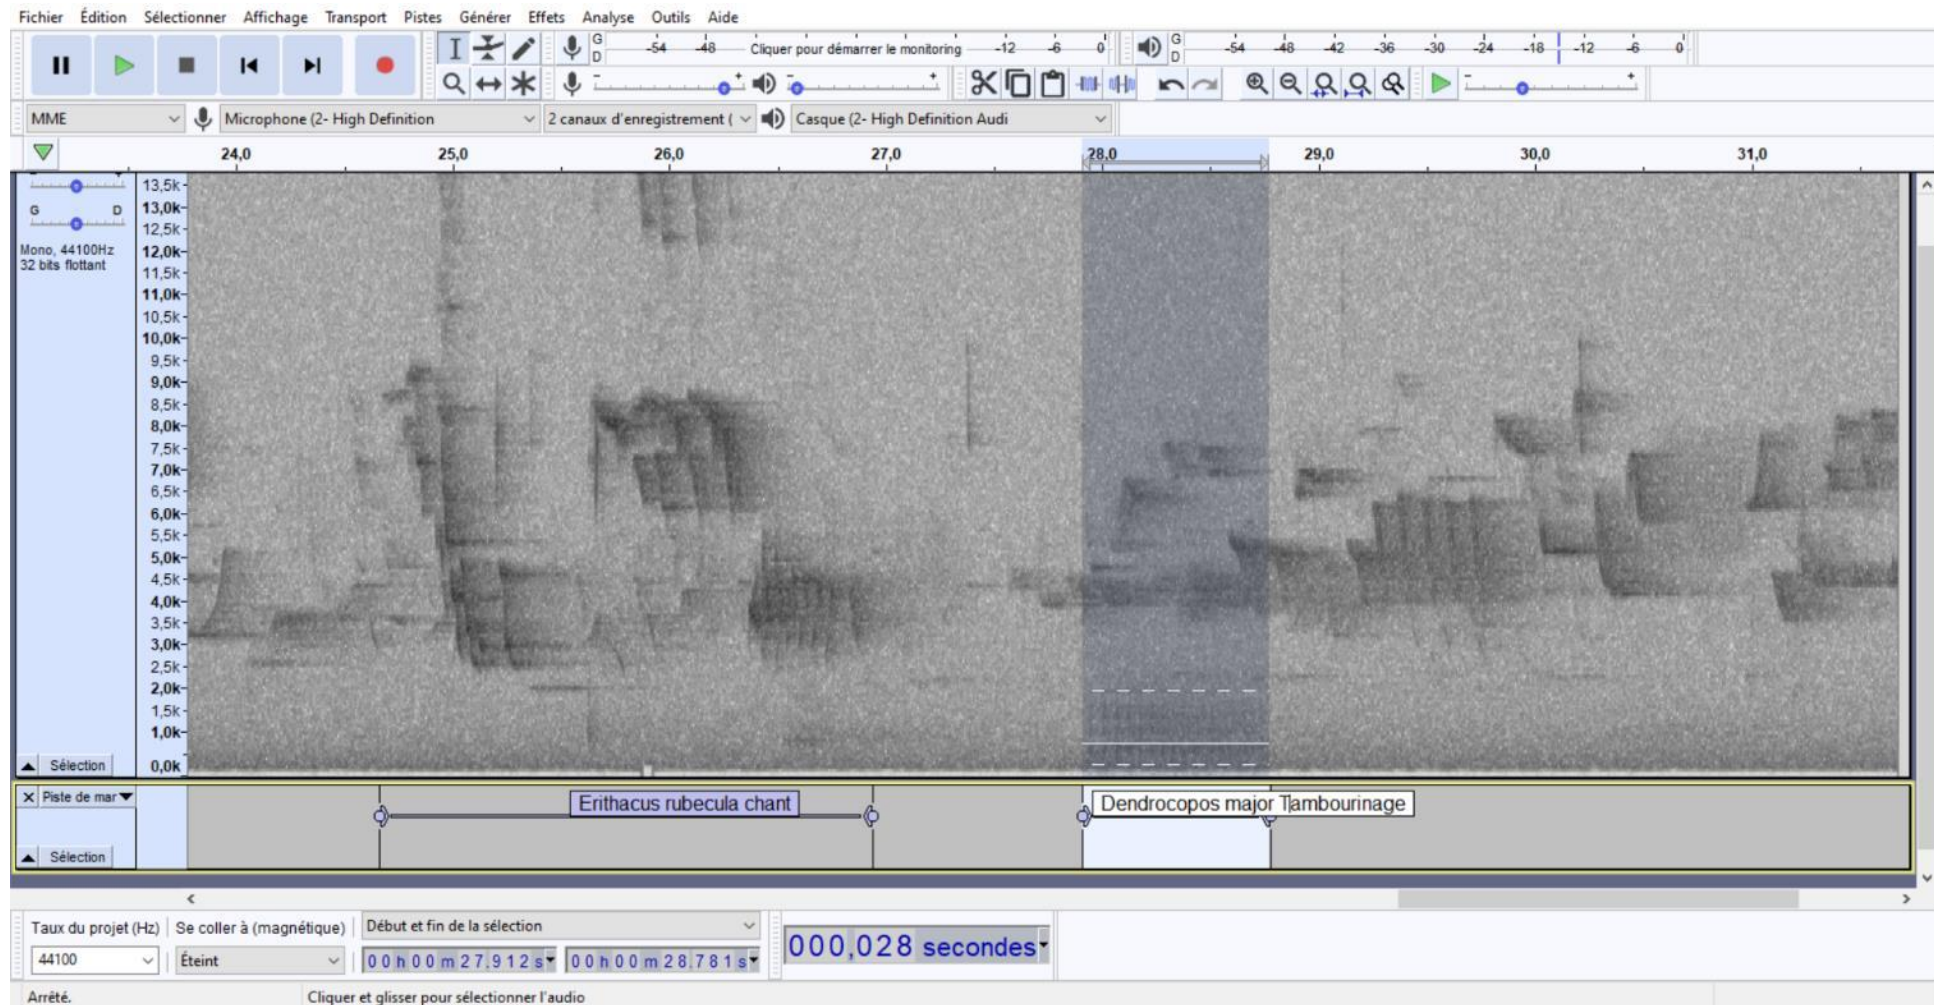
Fichier Édition Sélectionner Affichage Transport Pistes Générer Effets Analyse Outils Aide

G D -54 -48 Cliquer pour démarrer le monitoring -12 -6 0 G D -54 -48 -42 -36 -30 -24 -18 -12 -6 0

MME Microphone (2- High Definition 2 canaux d'enregistrement ( Casque (2- High Definition Audi

24,0 25,0 26,0 27,0 28,0 29,0 30,0 31,0

G D

Mono, 44100Hz
32 bits flottant

13,5k 13,0k 12,5k 12,0k 11,5k 11,0k 10,5k 10,0k 9,5k 9,0k 8,5k 8,0k 7,5k 7,0k 6,5k 6,0k 5,5k 5,0k 4,5k 4,0k 3,5k 3,0k 2,5k 2,0k 1,5k 1,0k 0,0k

Sélection

Piste de mar

Erithacus rubecula chant

Dendrocopos major Tambourinage

Sélection

Taux du projet (Hz) Se coller à (magnétique) Début et fin de la sélection

44100 Éteint 00 h 00 m 27.912 s 00 h 00 m 28.781 s

000,028 secondes

Arrêté. Cliquer et glisser pour sélectionner l'audio